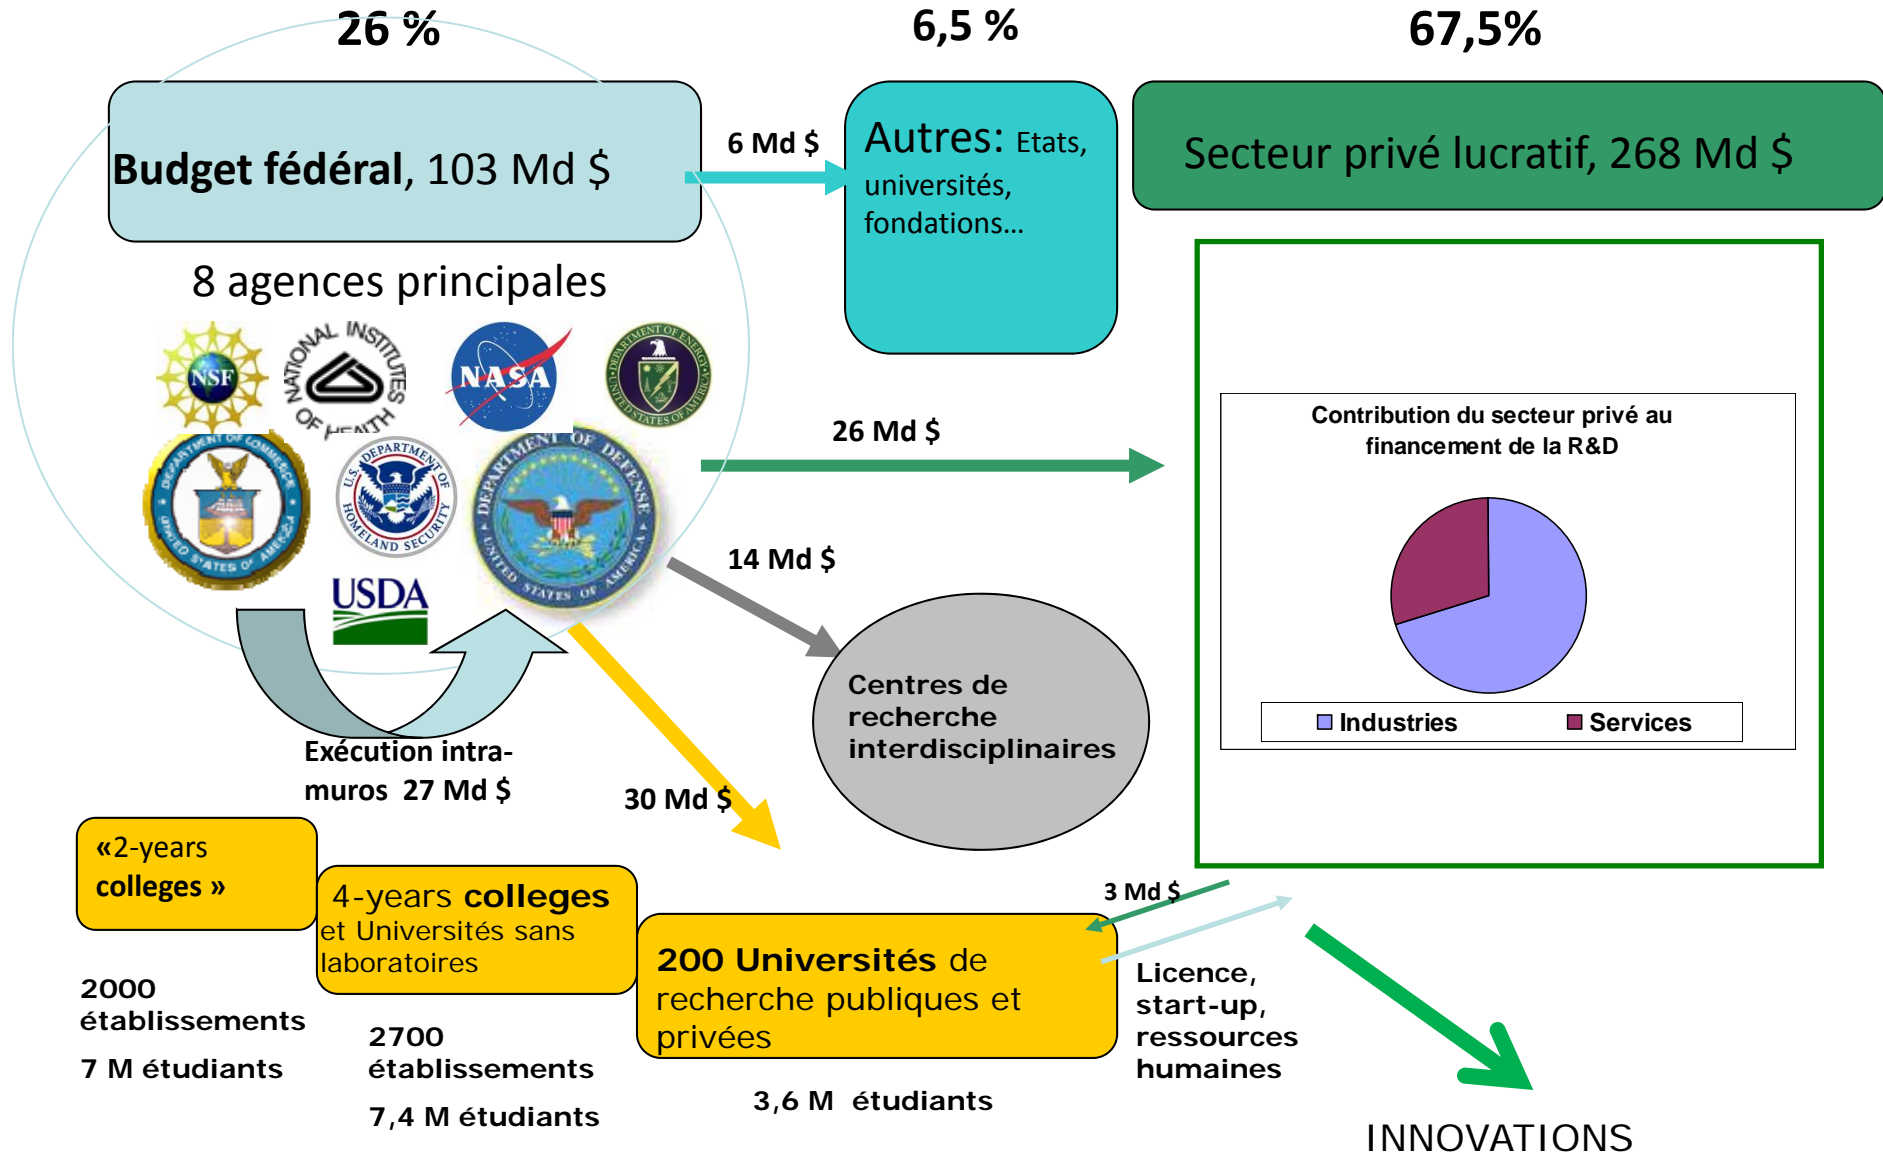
26 %

6,5 %

67,5%

Budget fédéral, 103 Md $

6 Md $

Autres: Etats, universités, fondations…

Secteur privé lucratif, 268 Md $

8 agences principales

NSF

NATIONAL INSTITUTES OF HEALTH

NASA

DEPARTMENT OF ENERGY UNITED STATES OF AMERICA

DEPARTMENT OF COMMERCE UNITED STATES OF AMERICA

U.S. DEPARTMENT OF HOMELAND SECURITY

DEPARTMENT OF DEFENSE UNITED STATES OF AMERICA

USDA

26 Md $

Contribution du secteur privé au financement de la R&D

Industries

Services

14 Md $

Centres de recherche interdisciplinaires

Exécution intra-muros 27 Md $

30 Md $

«2-years colleges »

4-years colleges et Universités sans laboratoires

200 Universités de recherche publiques et privées

3 Md $

Licence, start-up, ressources humaines

2000 établissements

7 M étudiants

2700 établissements

7,4 M étudiants

3,6 M étudiants

INNOVATIONS